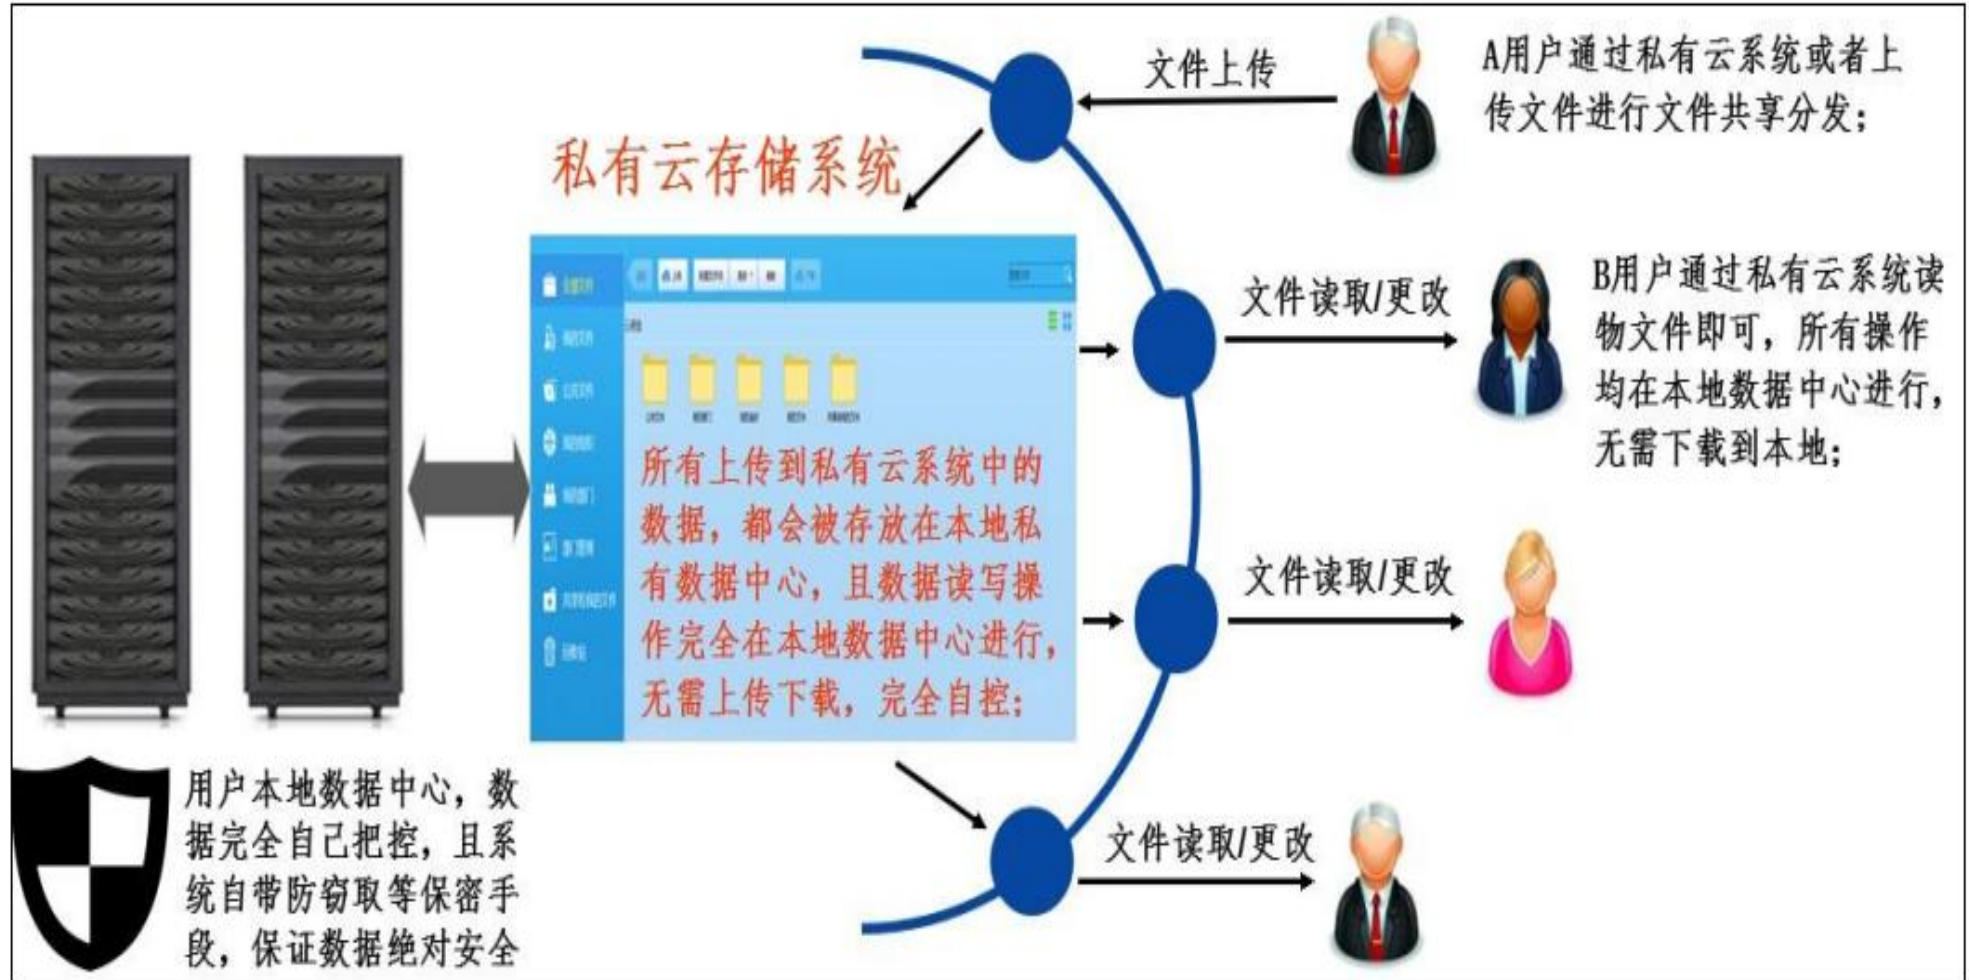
私有云存储系统

文件上传

A用户通过私有云系统或者上传文件进行文件共享分发;

文件读取/更改

B用户通过私有云系统读物文件即可，所有操作均在本地数据中心进行，无需下载到本地;

所有上传到私有云系统中的数据，都会被存放在本地私有数据中心，且数据读写操作完全在本地数据中心进行，无需上传下载，完全自控;

文件读取/更改

文件读取/更改

用户本地数据中心，数据完全自己把控，且系统自带防窃取等保密手段，保证数据绝对安全